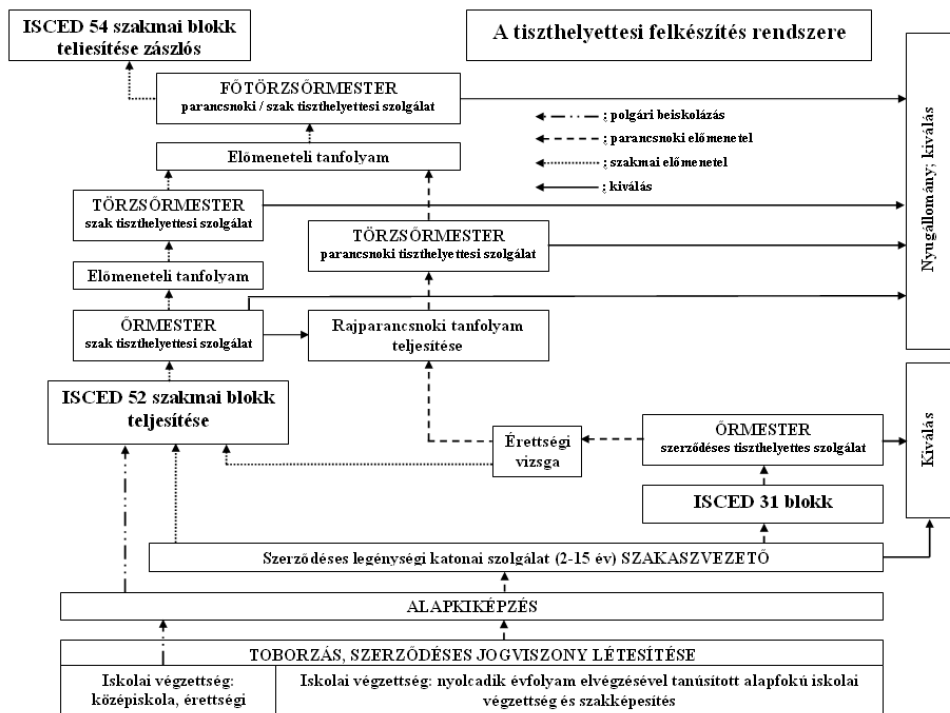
ISCED 54 szakmai blokk teljesítése zászlós

A tiszthelyettesi felkészítés rendszere

FŐTÖRZSŐRMESTER
parancsnoki / szak tiszthelyettesi szolgálat

; polgári beiskolázás
; parancsnoki előmenetel
; szakmai előmenetel
; kiválás

Előmeneteli tanfolyam

TÖRZSŐRMESTER
szak tiszthelyettesi szolgálat

TÖRZSŐRMESTER
parancsnoki tiszthelyettesi szolgálat

Előmeneteli tanfolyam

ŐRMESTER
szak tiszthelyettesi szolgálat

Rajparancsnoki tanfolyam teljesítése

Nyugállomány, kiválás

ISCED 52 szakmai blokk teljesítése

Érettségi vizsga

ŐRMESTER
szerződéses tiszthelyettes szolgálat

Kiválás

ISCED 31 blokk

Szerződéses legénységi katonai szolgálat (2-15 év) SZAKASZVEZETŐ

ALAPKIKÉPZÉS

TOBORZÁS, SZERZŐDÉSES JOGVISZONY LÉTESÍTÉSE

Iskolai végzettség: középiskola, érettségi

Iskolai végzettség: nyolcadik évfolyam elvégzésével tanúsított alapfokú iskolai végzettség és szakképesítés